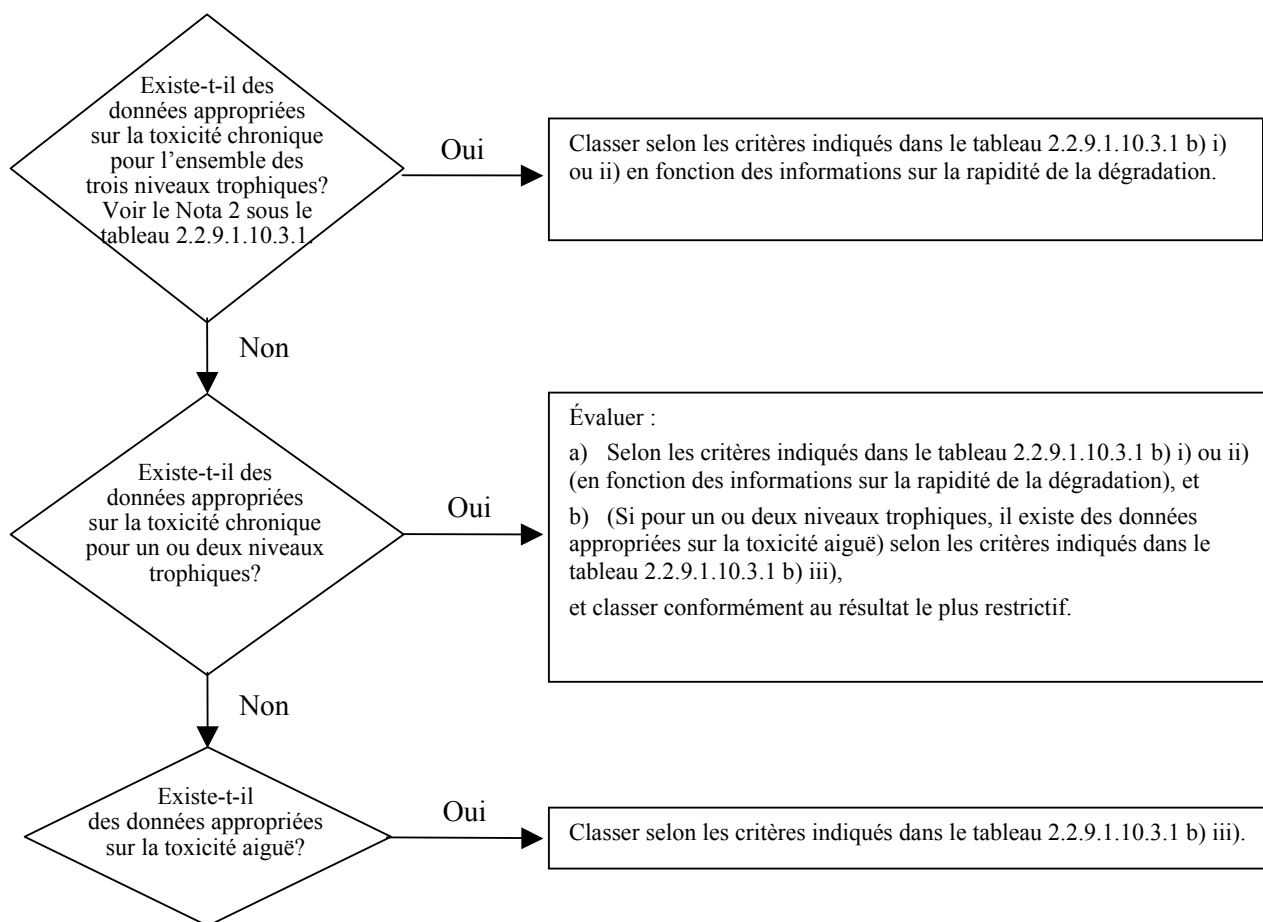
Existe-t-il des données appropriées sur la toxicité chronique pour l'ensemble des trois niveaux trophiques? Voir le Nota 2 sous le tableau 2.2.9.1.10.3.1.

Oui

Classer selon les critères indiqués dans le tableau 2.2.9.1.10.3.1 b) i) ou ii) en fonction des informations sur la rapidité de la dégradation.

Non

Existe-t-il des données appropriées sur la toxicité chronique pour un ou deux niveaux trophiques?

Oui

Évaluer :

a) Selon les critères indiqués dans le tableau 2.2.9.1.10.3.1 b) i) ou ii) (en fonction des informations sur la rapidité de la dégradation), et

b) (Si pour un ou deux niveaux trophiques, il existe des données appropriées sur la toxicité aiguë) selon les critères indiqués dans le tableau 2.2.9.1.10.3.1 b) iii),

et classer conformément au résultat le plus restrictif.

Non

Existe-t-il des données appropriées sur la toxicité aiguë?

Oui

Classer selon les critères indiqués dans le tableau 2.2.9.1.10.3.1 b) iii).